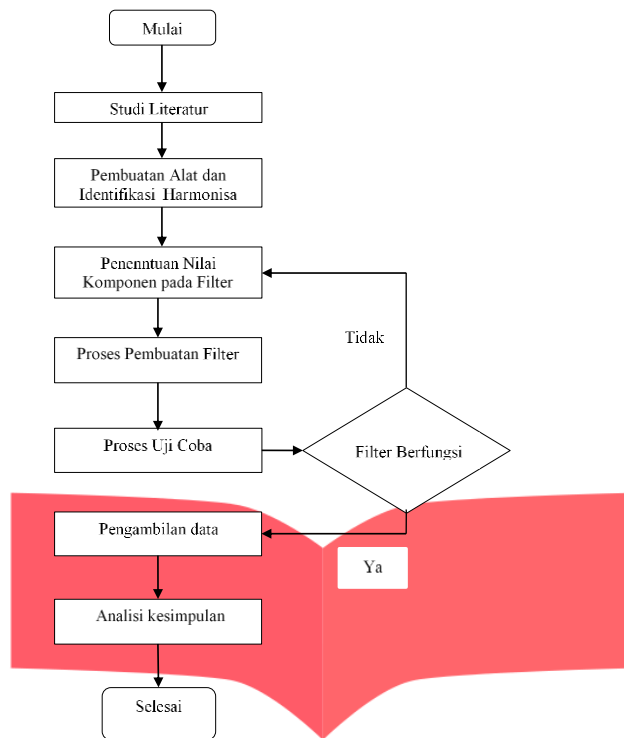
Mulai

Studi Literatur

Pembuatan Alat dan Identifikasi Harmonisa

Penenntuan Nilai Komponen pada Filter

Tidak

Proses Pembuatan Filter

Proses Uji Coba

Filter Berfungsi

Pengambilan data

Ya

Analisi kesimpulan

Selesai